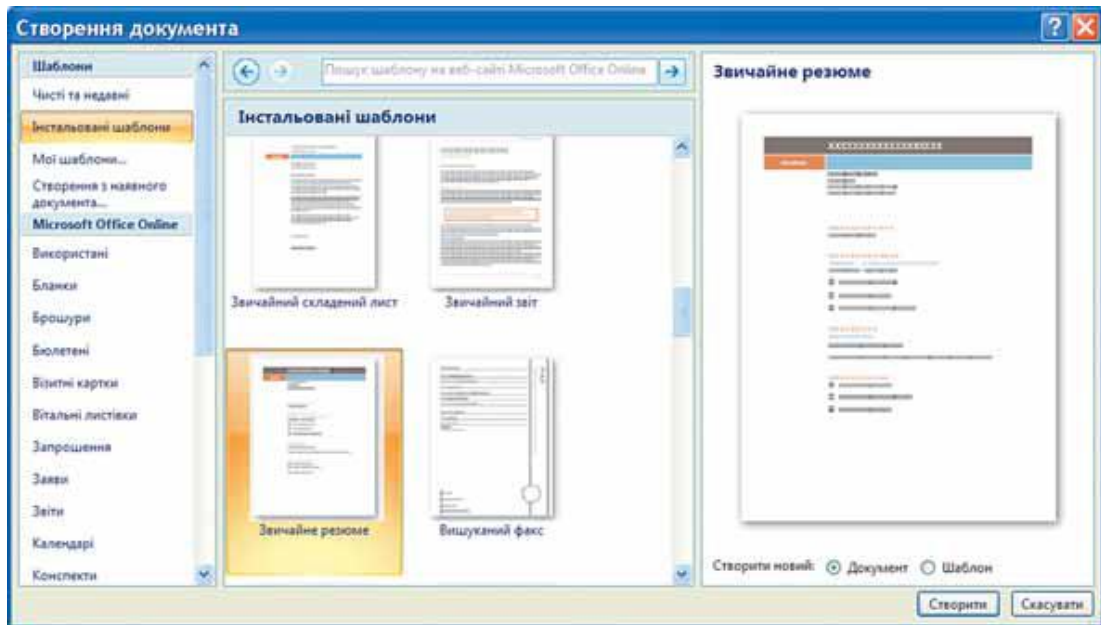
Створення документа

Шаблони
Чисті та недавні
Інстальовані шаблони
Мої шаблони...
Створення з наявного документа...
Microsoft Office Online
Використані
Бланки
Брошури
Бюлетені
Візитні картки
Вітальні листівки
Запрошення
Заяви
Звіти
Календарі
Конспекти

Пошук шаблону на веб-сайті Microsoft Office Online

Інстальовані шаблони

Звичайний складений лист
Звичайний звіт
Звичайне резюме
Вишуканий факс

Звичайне резюме

Створити новий: Документ Шаблон

Створити
Скасувати